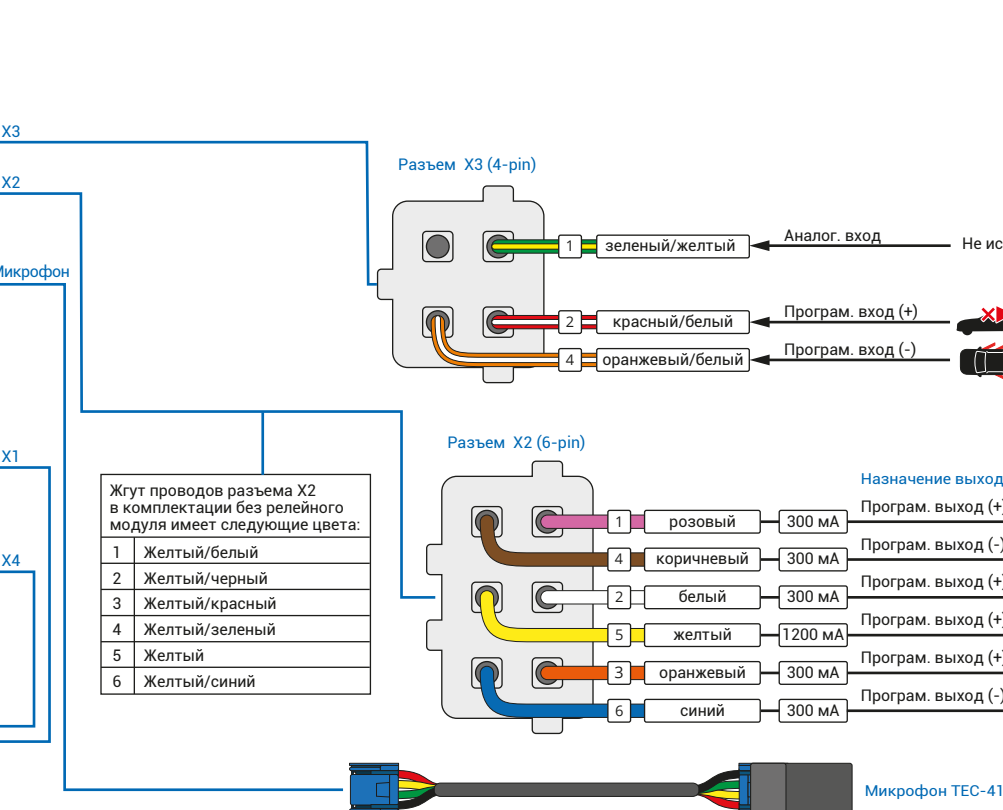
X3

X2

Микрофон

X1

X4

Разъем X3 (4-pin)

1 зеленый/желтый

Аналог. вход

Не ис

2 красный/белый

Програм. вход (+)

4 оранжевый/белый

Програм. вход (-)

Разъем X2 (6-pin)

Жгут проводов разъема X2 в комплектации без релейного модуля имеет следующие цвета:

| 1 | Желтый/белый |
|---|---|
| 2 | Желтый/черный |
| 3 | Желтый/красный |
| 4 | Желтый/зеленый |
| 5 | Желтый |
| 6 | Желтый/синий |

Назначение выход

| 1 | розовый | 300 мА | Програм. выход (+ |
|---|---|---|---|
| 4 | коричневый | 300 мА | Програм. выход (-) |
| 2 | белый | 300 мА | Програм. выход (+ |
| 5 | желтый | 1200 мА | Програм. выход (+ |
| 3 | оранжевый | 300 мА | Програм. выход (+ |
| 6 | синий | 300 мА | Програм. выход (-) |

Микрофон TEC-41